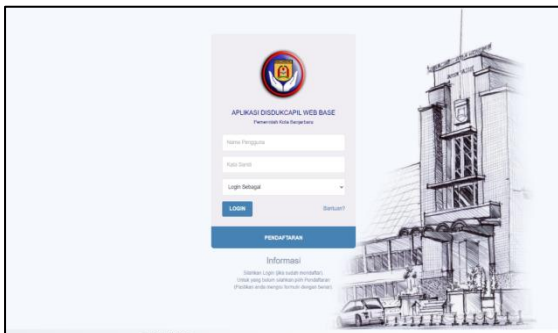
APLIKASI DISDUKCAPIL WEB BASE
Pemerintah Kota Banjarbaru

Nama Pengguna

Kata Sandi

Login Sebagai

LOGIN

Bantuan?

PENDAFTARAN

Informasi

Silahkan Login (jika sudah mendaftar).
Untuk yang belum silahkan pilih Pendaftaran
(Pastikan anda mengisi formulir dengan benar).